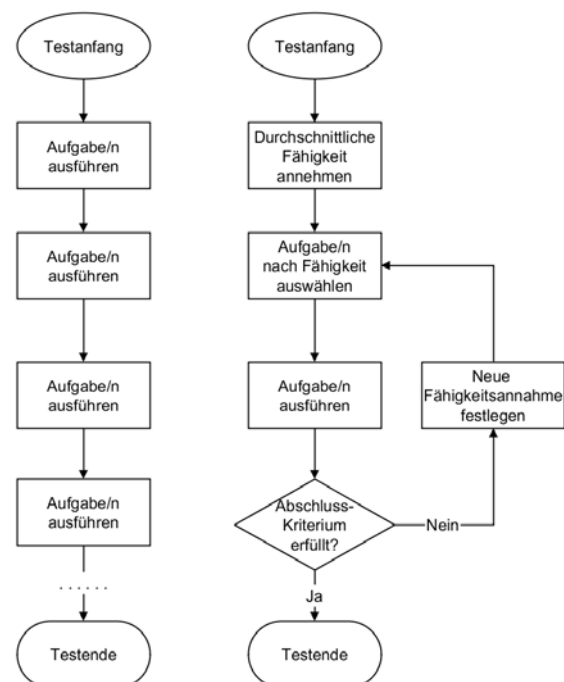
Testanfang

Aufgabe/n ausführen

Aufgabe/n ausführen

Aufgabe/n ausführen

Aufgabe/n ausführen

.......

Testende

Testanfang

Durchschnittliche Fähigkeit annehmen

Aufgabe/n nach Fähigkeit auswählen

Aufgabe/n ausführen

Abschluss-Kriterium erfüllt?

Nein

Neue Fähigkeitsannahme festlegen

Ja

Testende